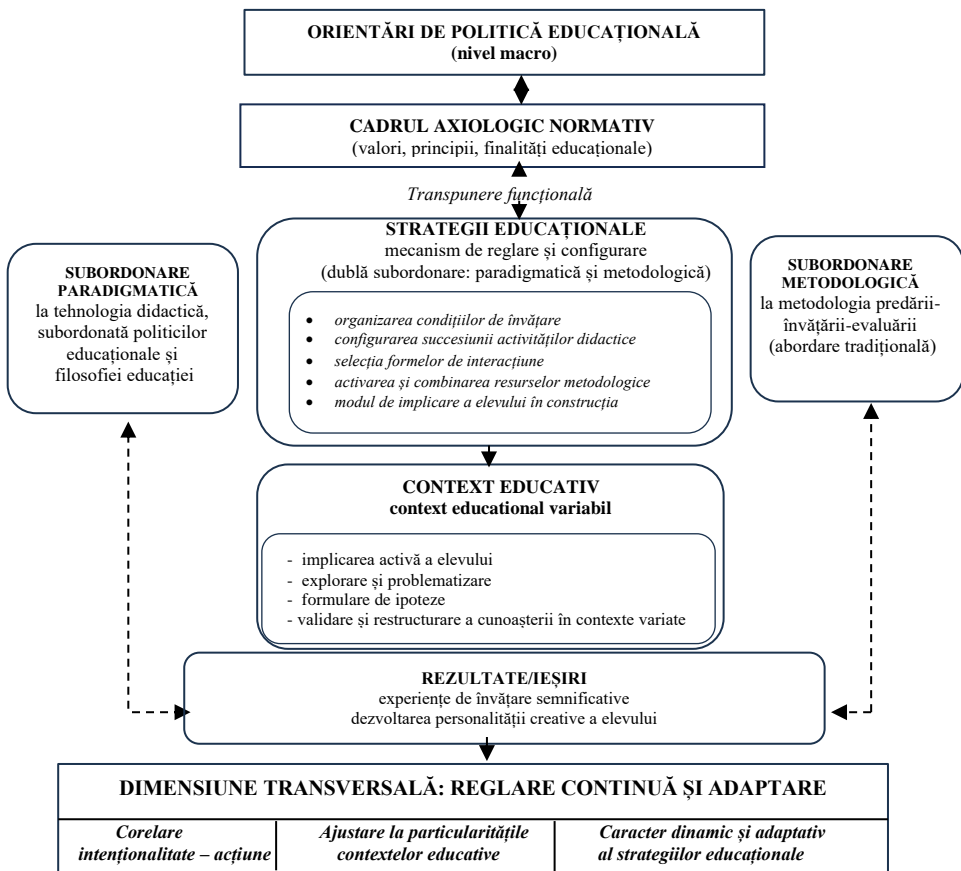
ORIENTĂRI DE POLITICĂ EDUCAȚIONALĂ
(nivel macro)

CADRUL AXIOLOGIC NORMATIV
(valori, principii, finalități educaționale)

Transpunere funcțională

STRATEGII EDUCAȚIONALE
mecanism de reglare și configurare
(dublă subordonare: paradigmatică și metodologică)

- organizarea condițiilor de învățare
- configurarea succesiunii activităților didactice
- selecția formelor de interacțiune
- activarea și combinarea resurselor metodologice
- modul de implicare a elevului în construcția

SUBORDONARE PARADIGMATICĂ
la tehnologia didactică, subordonată politicilor educaționale și filosofiei educației

SUBORDONARE METODOLOGICĂ
la metodologia predării-învățării-evaluării (abordare tradițională)

CONTEXT EDUCATIV
context educational variabil

- implicarea activă a elevului
- explorare și problematizare
- formulare de ipoteze
- validare și restructurare a cunoașterii în contexte variate

REZULTATE/IEȘIRI
experiențe de învățare semnificative
dezvoltarea personalității creative a elevului

DIMENSIUNE TRANSVERSALĂ: REGLARE CONTINUĂ ȘI ADAPTARE

| Corelare intenționalitate – acțiune | Ajustare la particularitățile contextelor educative | Caracter dinamic și adaptativ al strategiilor educaționale |
|---|---|---|